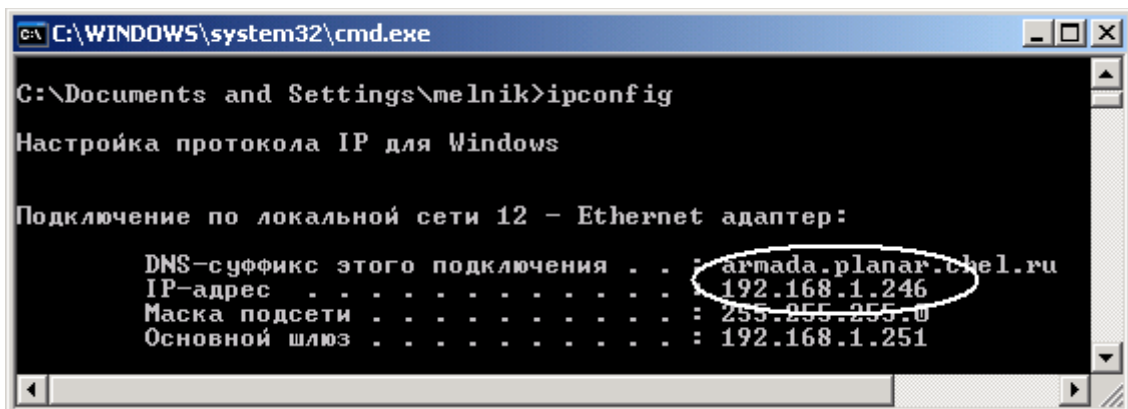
C:\WINDOWS\system32\cmd.exe

C:\Documents and Settings\melnik>ipconfig

Настройка протокола IP для Windows

Подключение по локальной сети 12 - Ethernet адаптер:

DNS-суффикс этого подключения . . : armada.planar.chel.ru
IP-адрес . . . . . . . . . . . . : 192.168.1.246
Маска подсети . . . . . . . . . . : 255.255.255.0
Основной шлюз . . . . . . . . . . : 192.168.1.251